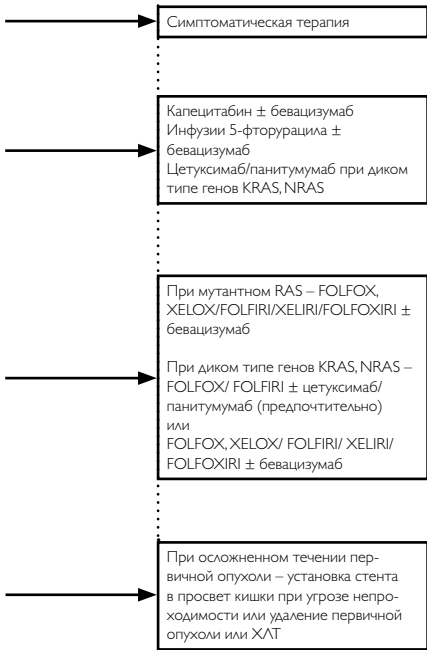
Симптоматическая терапия

Капецитабин ± бевацизумаб
Инфузии 5-фторурацила ± бевацизумаб
Цетуксимаб/панитумумаб при диком типе генов KRAS, NRAS

При мутантном RAS – FOLFOX, XELOX/FOLFIRI/XELIRI/FOLFOXIRI ± бевацизумаб

При диком типе генов KRAS, NRAS – FOLFOX/ FOLFIRI ± цетуксимаб/ панитумумаб (предпочтительно) или
FOLFOX, XELOX/ FOLFIRI/ XELIRI/ FOLFOXIRI ± бевацизумаб

При осложненном течении первичной опухоли – установка стента в просвет кишки при угрозе непроходимости или удаление первичной опухоли или ХЛТ